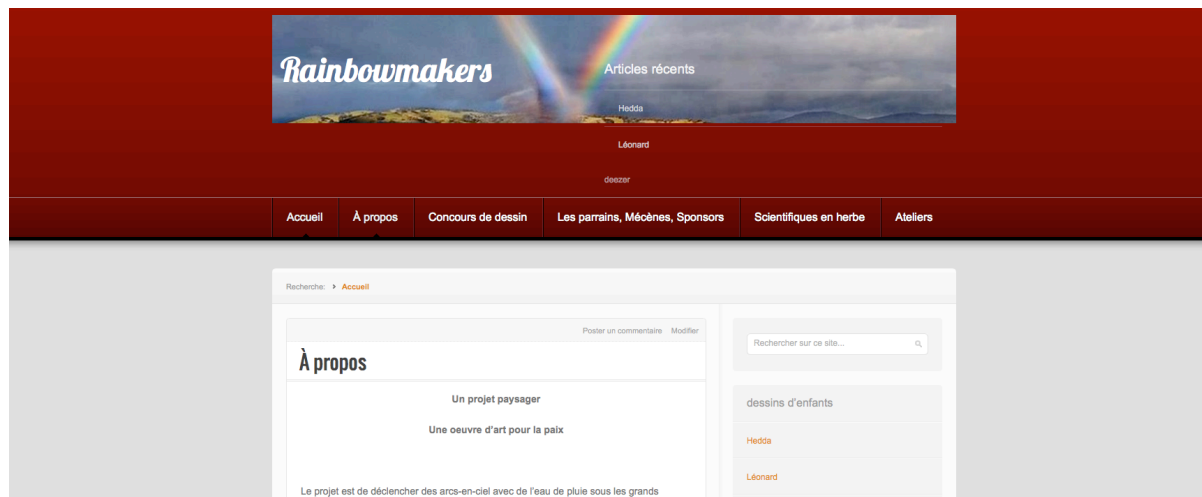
Rainbowmakers

Articles récents

Hedda

Léonard

deezer

Accueil | À propos | Concours de dessin | Les parrains, Mécènes, Sponsors | Scientifiques en herbe | Ateliers

Recherche: › Accueil

Poster un commentaire Modifier

À propos

Un projet paysager

Une oeuvre d'art pour la paix

Le projet est de déclencher des arcs-en-ciel avec de l'eau de pluie sous les grands

Rechercher sur ce site...

dessins d'enfants

Hedda

Léonard